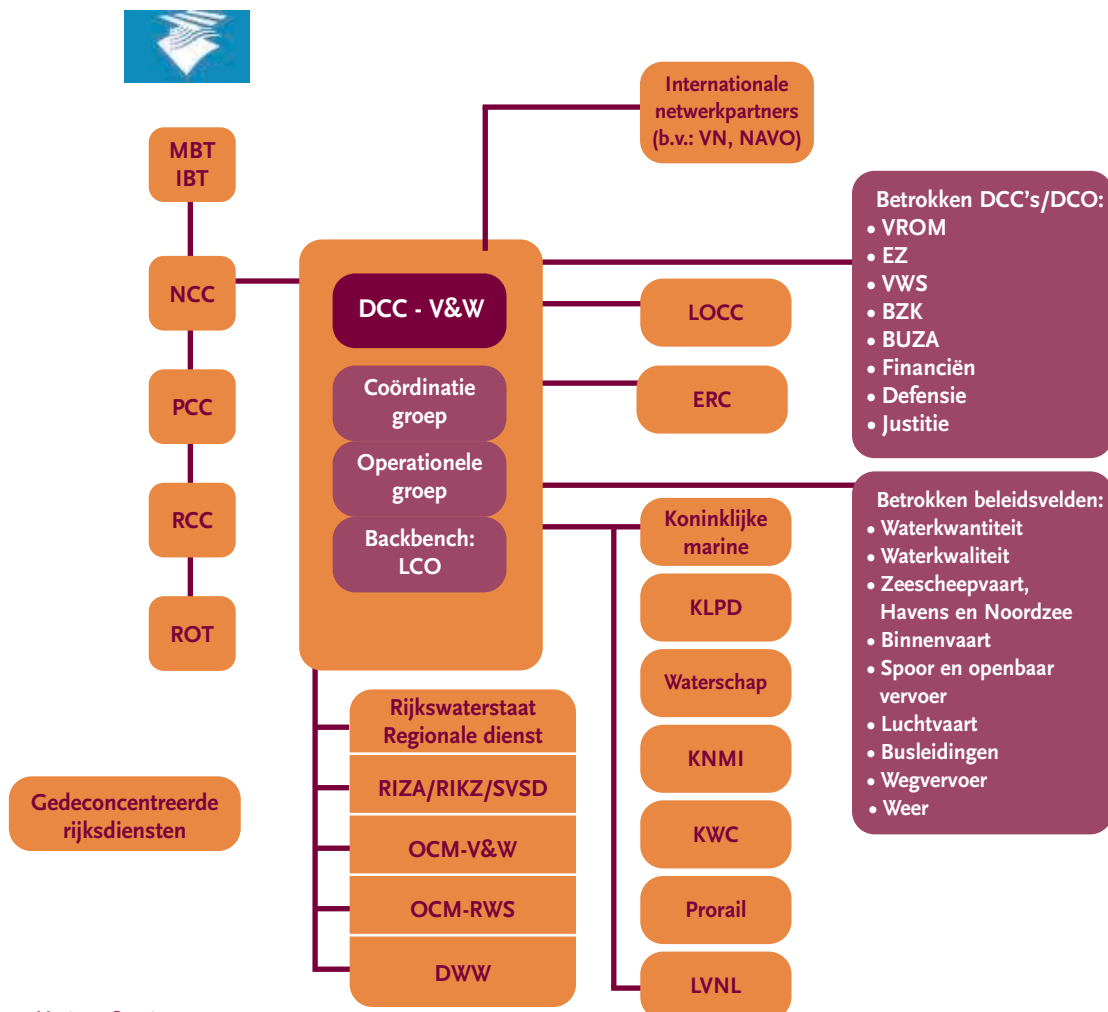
Internationale netwerkpartners (b.v.: VN, NAVO)

MBT
IBT

NCC

PCC

RCC

ROT

DCC - V&W

Coördinatie groep

Operationele groep

Backbench: LCO

LOCC

ERC

Betrokken DCC's/DCO:
• VROM
• EZ
• VWS
• BZK
• BUZA
• Financiën
• Defensie
• Justitie

Betrokken beleidsvelden:
• Waterkwantiteit
• Waterkwaliteit
• Zeescheepvaart, Havens en Noordzee
• Binnenvaart
• Spoor en openbaar vervoer
• Luchtvaart
• Busleidingen
• Wegvervoer
• Weer

Koninklijke marine

KLPD

Waterschap

KNMI

KWC

Prorail

LVNL

Rijkswaterstaat Regionale dienst

RIZA/RIKZ/SVSD

OCM-V&W

OCM-RWS

DWW

Gedeconcentreerde rijksdiensten